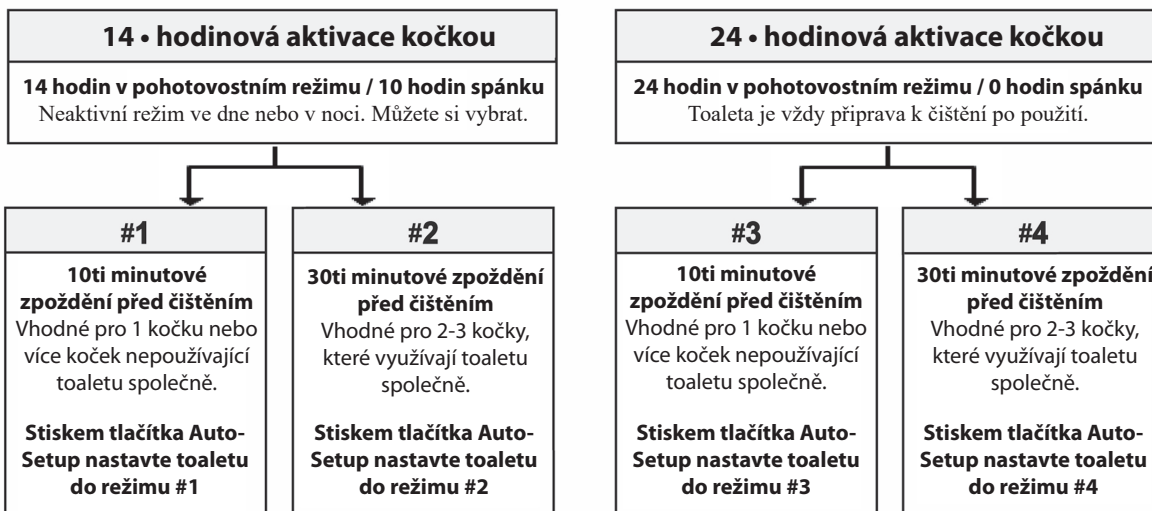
14 • hodinová aktivace kočkou

14 hodin v pohotovostním režimu / 10 hodin spánku
Neaktivní režim ve dne nebo v noci. Můžete si vybrat.

#1

10ti minutové zpoždění před čištěním
Vhodné pro 1 kočku nebo více koček nepoužívající toaletu společně.

Stiskem tlačítka Auto-Setup nastavte toaletu do režimu #1

#2

30ti minutové zpoždění před čištěním
Vhodné pro 2-3 kočky, které využívají toaletu společně.

Stiskem tlačítka Auto-Setup nastavte toaletu do režimu #2

24 • hodinová aktivace kočkou

24 hodin v pohotovostním režimu / 0 hodin spánku
Toaleta je vždy připrava k čištění po použití.

#3

10ti minutové zpoždění před čištěním
Vhodné pro 1 kočku nebo více koček nepoužívající toaletu společně.

Stiskem tlačítka Auto-Setup nastavte toaletu do režimu #3

#4

30ti minutové zpoždění před čištěním
Vhodné pro 2-3 kočky, které využívají toaletu společně.

Stiskem tlačítka Auto-Setup nastavte toaletu do režimu #4